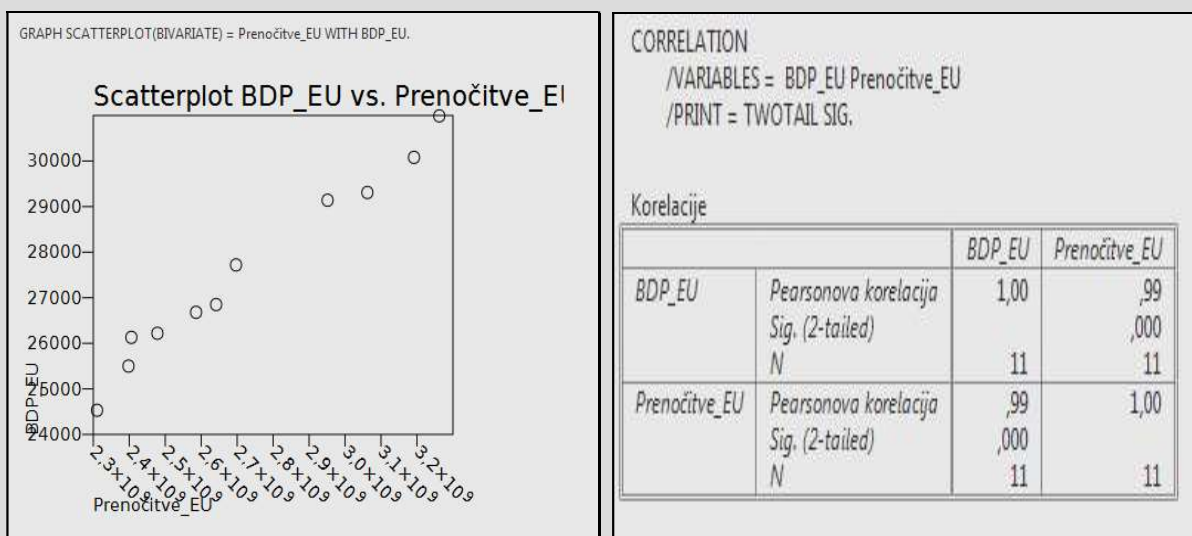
GRAPH SCATTERPLOT(BIVARIATE) = Prenočitve_EU WITH BDP_EU.

Scatterplot BDP_EU vs. Prenočitve_E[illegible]

30000
29000
28000
27000
26000
25000
24000

BDP_EU

$2.3\times10^9$ $2.4\times10^9$ $2.5\times10^9$ $2.6\times10^9$ $2.7\times10^9$ $2.8\times10^9$ $2.9\times10^9$ $3.0\times10^9$ $3.1\times10^9$ $3.2\times10^9$

Prenočitve_EU

CORRELATION
/VARIABLES = BDP_EU Prenočitve_EU
/PRINT = TWOTAIL SIG.

Korelacije

| | | BDP_EU | Prenočitve_EU |
|---|---|---|---|
| BDP_EU | Pearsonova korelacija | 1,00 | ,99 |
| | Sig. (2-tailed) | | ,000 |
| | N | 11 | 11 |
| Prenočitve_EU | Pearsonova korelacija | ,99 | 1,00 |
| | Sig. (2-tailed) | ,000 | |
| | N | 11 | 11 |